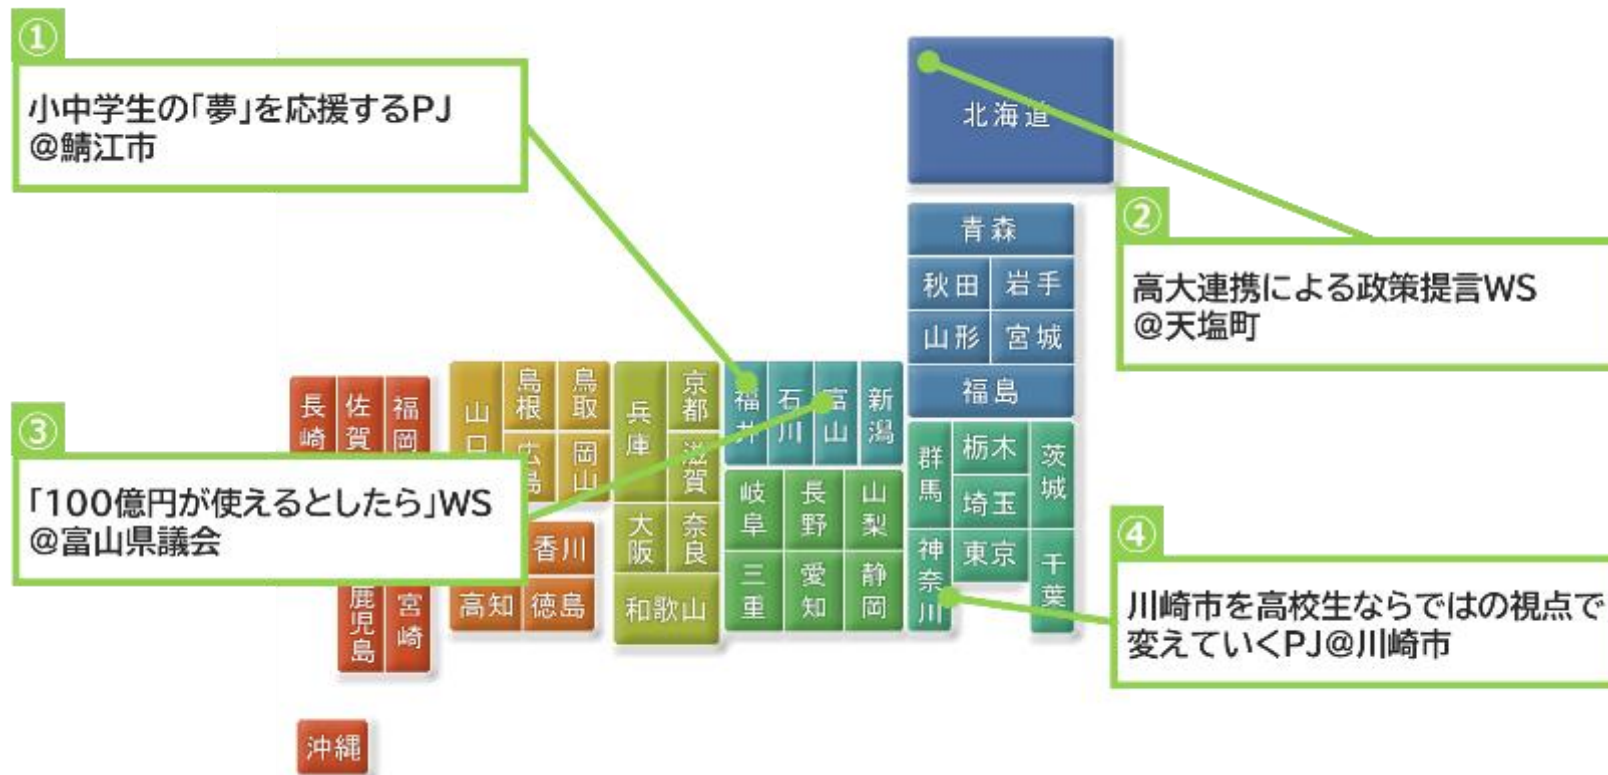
①
小中学生の「夢」を応援するPJ
@鯖江市

北海道

②
高大連携による政策提言WS
@天塩町

青森
秋田
岩手
山形
宮城
福島

長崎
佐賀
福岡
山口
島根
鳥取
広島
岡山
兵庫
京都
滋賀
福井
石川
富山
新潟

③
「100億円が使えるとしたら」WS
@富山県議会

群馬
栃木
茨城
岐阜
長野
山梨
埼玉
大阪
奈良
香川
神奈川
東京
千葉
三重
愛知
静岡
鹿児島
宮崎
高知
徳島
和歌山

④
川崎市を高校生ならではの視点で変えていくPJ@川崎市

沖縄